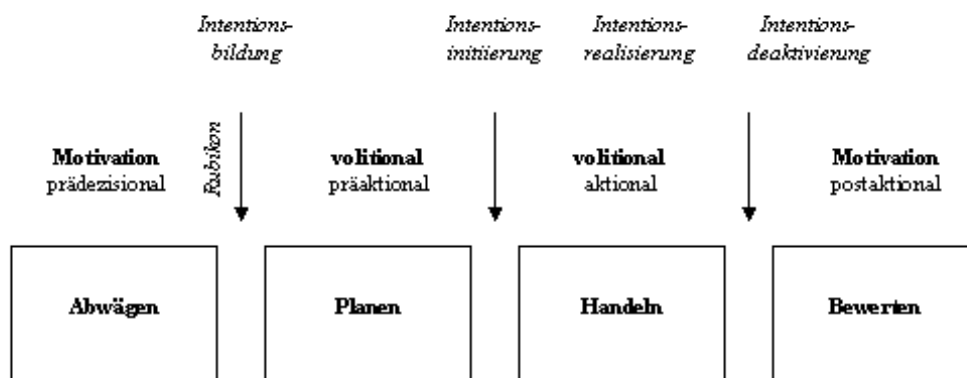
Intentionsbildung

Intentionsinitiierung

Intentionsrealisierung

Intentionsdeaktivierung

Rubikon

**Motivation**
prädezisional

**volitional**
präaktional

**volitional**
aktional

**Motivation**
postaktional

**Abwägen**

**Planen**

**Handeln**

**Bewerten**